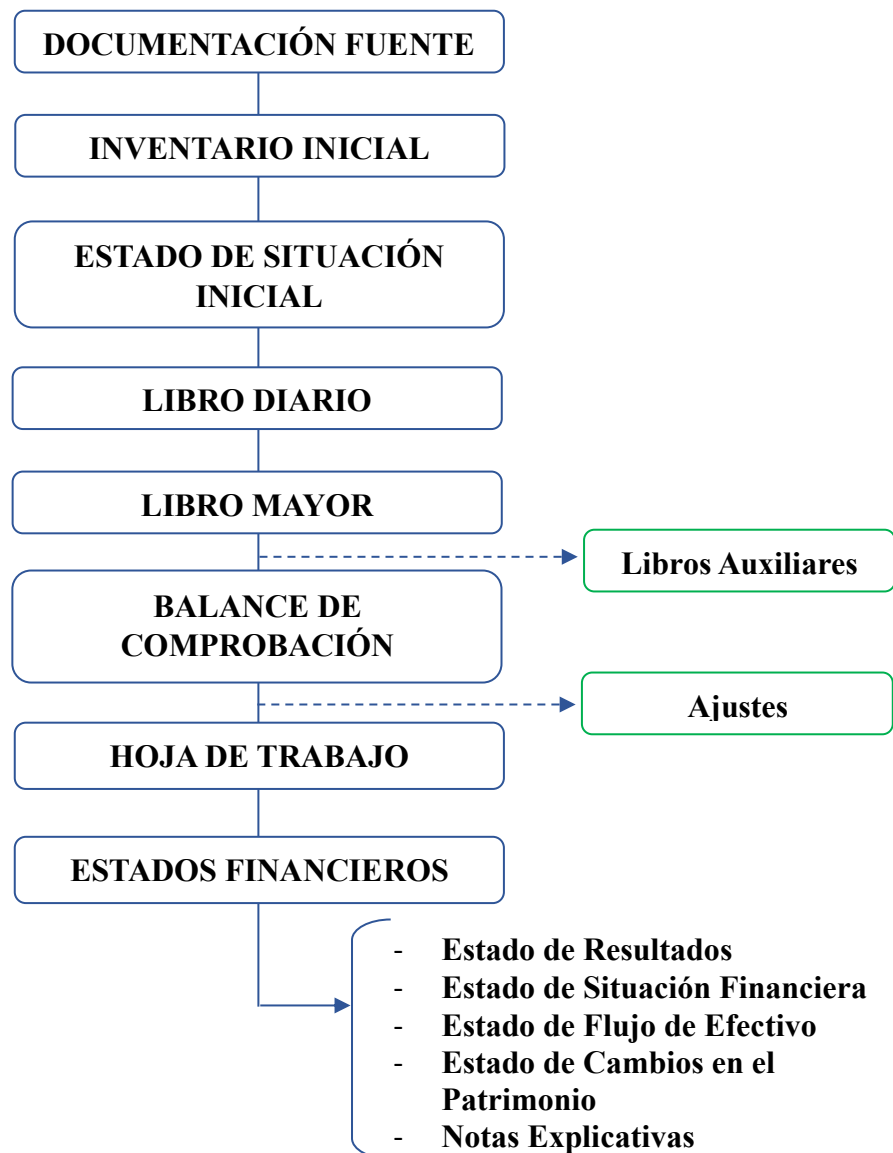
DOCUMENTACIÓN FUENTE

INVENTARIO INICIAL

ESTADO DE SITUACIÓN INICIAL

LIBRO DIARIO

LIBRO MAYOR

Libros Auxiliares

BALANCE DE COMPROBACIÓN

Ajustes

HOJA DE TRABAJO

ESTADOS FINANCIEROS

- Estado de Resultados
- Estado de Situación Financiera
- Estado de Flujo de Efectivo
- Estado de Cambios en el Patrimonio
- Notas Explicativas